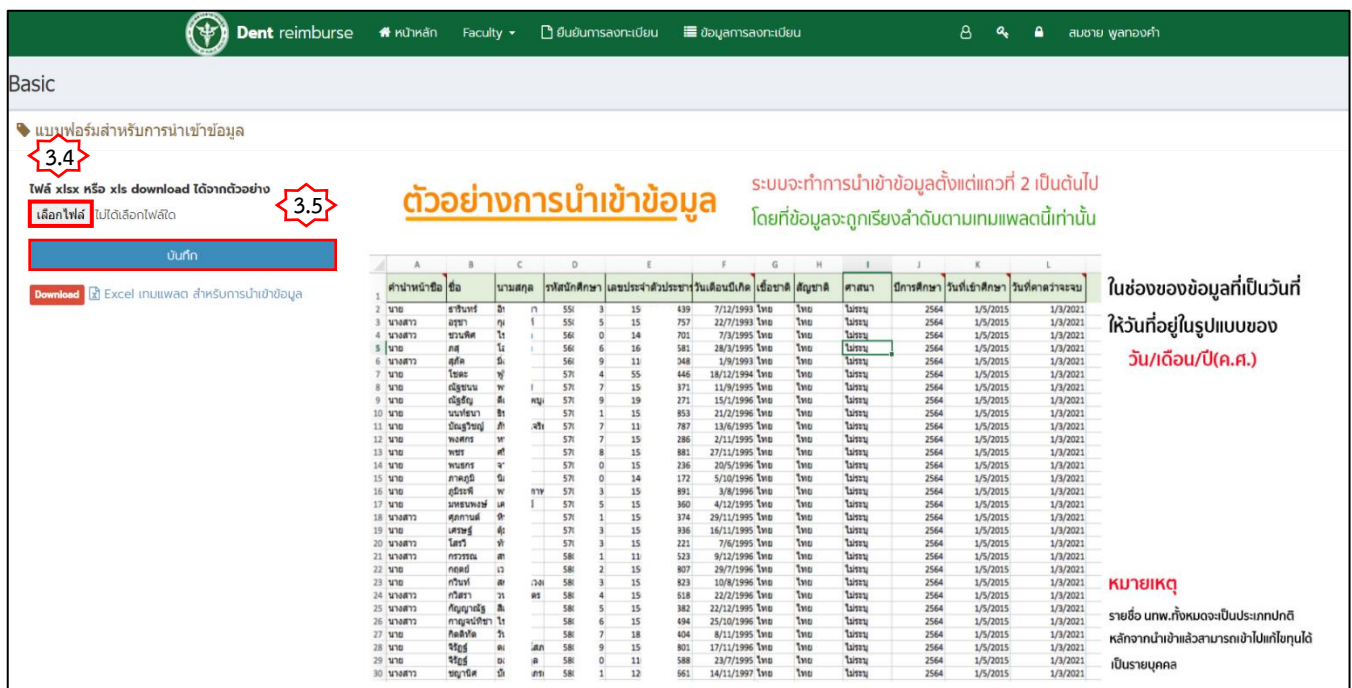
Dent reimburse หน้าหลัก Faculty ยืนยันการลงทะเบียน ข้อมูลการลงทะเบียน สมชาย พูลทองคำ

Basic

แบบฟอร์มสำหรับการนำเข้าข้อมูล

3.4

ไฟล์ xlsx หรือ xls download ได้จากตัวอย่าง

3.5

เลือกไฟล์ ไม่ได้เลือกไฟล์ใด

บันทึก

Download Excel เทมแพลต สำหรับการนำเข้าข้อมูล

ตัวอย่างการนำเข้าข้อมูล

ระบบจะทำการนำเข้าข้อมูลตั้งแต่แถวที่ 2 เป็นต้นไป

โดยที่ข้อมูลจะถูกเรียงลำดับตามเทมแพลตนี้เท่านั้น

| | A | B | C | D | E | F | G | H | I | J | K | L |
|---|---|---|---|---|---|---|---|---|---|---|---|---|
| 1 | คำนำหน้าชื่อ | ชื่อ | นามสกุล | รหัสนักศึกษา | เลขประจำตัวประชาชน | วันเดือนปีเกิด | เชื้อชาติ | สัญชาติ | ศาสนา | ปีการศึกษา | วันที่เข้าศึกษา | วันที่คาดว่าจะจบ |
| 2 | นาย | ธาริณทร์ | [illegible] | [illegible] | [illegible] | 7/12/1993 | ไทย | ไทย | ไม่ระบุ | 2564 | 1/5/2015 | 1/3/2021 |
| 3 | นางสาว | อรุชา | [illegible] | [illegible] | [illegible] | 22/7/1993 | ไทย | ไทย | ไม่ระบุ | 2564 | 1/5/2015 | 1/3/2021 |
| 4 | นางสาว | ชวนพิศ | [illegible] | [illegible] | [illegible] | 7/3/1995 | ไทย | ไทย | ไม่ระบุ | 2564 | 1/5/2015 | 1/3/2021 |
| 5 | นาย | ภสุ | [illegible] | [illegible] | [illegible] | 28/3/1995 | ไทย | ไทย | ไม่ระบุ | 2564 | 1/5/2015 | 1/3/2021 |
| 6 | นางสาว | สุกัต | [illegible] | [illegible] | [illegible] | 1/9/1993 | ไทย | ไทย | ไม่ระบุ | 2564 | 1/5/2015 | 1/3/2021 |
| 7 | นาย | ไชยะ | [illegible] | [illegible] | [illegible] | 18/12/1994 | ไทย | ไทย | ไม่ระบุ | 2564 | 1/5/2015 | 1/3/2021 |
| 8 | นาย | ณัฐชนน | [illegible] | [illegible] | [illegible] | 11/9/1995 | ไทย | ไทย | ไม่ระบุ | 2564 | 1/5/2015 | 1/3/2021 |
| 9 | นาย | ณัฐธัญ | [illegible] | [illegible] | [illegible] | 15/1/1996 | ไทย | ไทย | ไม่ระบุ | 2564 | 1/5/2015 | 1/3/2021 |
| 10 | นาย | นนท์ธนา | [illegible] | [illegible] | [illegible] | 21/2/1996 | ไทย | ไทย | ไม่ระบุ | 2564 | 1/5/2015 | 1/3/2021 |
| 11 | นาย | ปัณฐวิชญ์ | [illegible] | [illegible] | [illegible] | 13/6/1995 | ไทย | ไทย | ไม่ระบุ | 2564 | 1/5/2015 | 1/3/2021 |
| 12 | นาย | พงศกร | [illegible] | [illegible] | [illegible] | 2/11/1995 | ไทย | ไทย | ไม่ระบุ | 2564 | 1/5/2015 | 1/3/2021 |
| 13 | นาย | พชร | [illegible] | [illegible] | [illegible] | 27/11/1995 | ไทย | ไทย | ไม่ระบุ | 2564 | 1/5/2015 | 1/3/2021 |
| 14 | นาย | พนธกร | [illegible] | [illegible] | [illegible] | 20/5/1996 | ไทย | ไทย | ไม่ระบุ | 2564 | 1/5/2015 | 1/3/2021 |
| 15 | นาย | ภาคภูมิ | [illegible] | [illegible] | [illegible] | 5/10/1996 | ไทย | ไทย | ไม่ระบุ | 2564 | 1/5/2015 | 1/3/2021 |
| 16 | นาย | ภูมิระพี | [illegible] | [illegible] | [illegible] | 3/8/1996 | ไทย | ไทย | ไม่ระบุ | 2564 | 1/5/2015 | 1/3/2021 |
| 17 | นาย | มหธนพงษ์ | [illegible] | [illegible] | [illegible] | 4/12/1995 | ไทย | ไทย | ไม่ระบุ | 2564 | 1/5/2015 | 1/3/2021 |
| 18 | นางสาว | ศุภกานต์ | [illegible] | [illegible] | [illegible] | 29/11/1995 | ไทย | ไทย | ไม่ระบุ | 2564 | 1/5/2015 | 1/3/2021 |
| 19 | นาย | เศรษฐ์ | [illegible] | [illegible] | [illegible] | 16/11/1995 | ไทย | ไทย | ไม่ระบุ | 2564 | 1/5/2015 | 1/3/2021 |
| 20 | นางสาว | โสรวี | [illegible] | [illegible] | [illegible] | 7/6/1995 | ไทย | ไทย | ไม่ระบุ | 2564 | 1/5/2015 | 1/3/2021 |
| 21 | นางสาว | กรวรรณ | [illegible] | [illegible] | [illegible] | 9/12/1996 | ไทย | ไทย | ไม่ระบุ | 2564 | 1/5/2015 | 1/3/2021 |
| 22 | นาย | กฤตย์ | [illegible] | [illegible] | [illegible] | 29/7/1996 | ไทย | ไทย | ไม่ระบุ | 2564 | 1/5/2015 | 1/3/2021 |
| 23 | นาย | กวินท์ | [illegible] | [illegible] | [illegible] | 10/8/1996 | ไทย | ไทย | ไม่ระบุ | 2564 | 1/5/2015 | 1/3/2021 |
| 24 | นางสาว | กวิสรา | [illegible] | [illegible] | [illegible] | 22/2/1996 | ไทย | ไทย | ไม่ระบุ | 2564 | 1/5/2015 | 1/3/2021 |
| 25 | นางสาว | กัญญาณัฐ | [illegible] | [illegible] | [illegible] | 22/12/1995 | ไทย | ไทย | ไม่ระบุ | 2564 | 1/5/2015 | 1/3/2021 |
| 26 | นางสาว | กาญจน์ทิชา | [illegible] | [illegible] | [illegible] | 25/10/1996 | ไทย | ไทย | ไม่ระบุ | 2564 | 1/5/2015 | 1/3/2021 |
| 27 | นาย | กิตติทัต | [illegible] | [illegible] | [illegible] | 8/11/1995 | ไทย | ไทย | ไม่ระบุ | 2564 | 1/5/2015 | 1/3/2021 |
| 28 | นาย | จิรัฏฐ์ | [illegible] | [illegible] | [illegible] | 17/11/1996 | ไทย | ไทย | ไม่ระบุ | 2564 | 1/5/2015 | 1/3/2021 |
| 29 | นาย | จิรัฏฐ์ | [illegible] | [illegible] | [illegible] | 23/7/1995 | ไทย | ไทย | ไม่ระบุ | 2564 | 1/5/2015 | 1/3/2021 |
| 30 | นางสาว | ชญานิศ | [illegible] | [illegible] | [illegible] | 14/11/1997 | ไทย | ไทย | ไม่ระบุ | 2564 | 1/5/2015 | 1/3/2021 |

ในช่องของข้อมูลที่เป็นวันที่ ให้วันที่อยู่ในรูปแบบของ วัน/เดือน/ปี(ค.ศ.)

หมายเหตุ

รายชื่อ นทพ.ทั้งหมดจะเป็นประเภทปกติ หลักจากนำเข้าแล้วสามารถเข้าไปแก้ไขทุนได้เป็นรายบุคคล